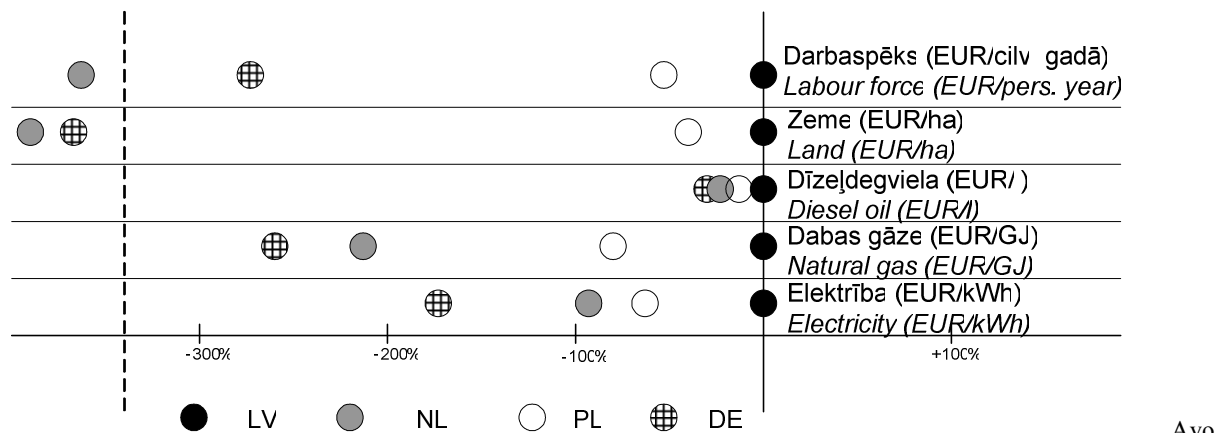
Darbaspēks (EUR/cilv gadā)
Labour force (EUR/pers. year)

Zeme (EUR/ha)
Land (EUR/ha)

Dīzeļdegviela (EUR/ )
Diesel oil (EUR/l)

Dabas gāze (EUR/GJ)
Natural gas (EUR/GJ)

Elektrība (EUR/kWh)
Electricity (EUR/kWh)

-300%
-200%
-100%
+100%

LV
NL
PL
DE

Avo